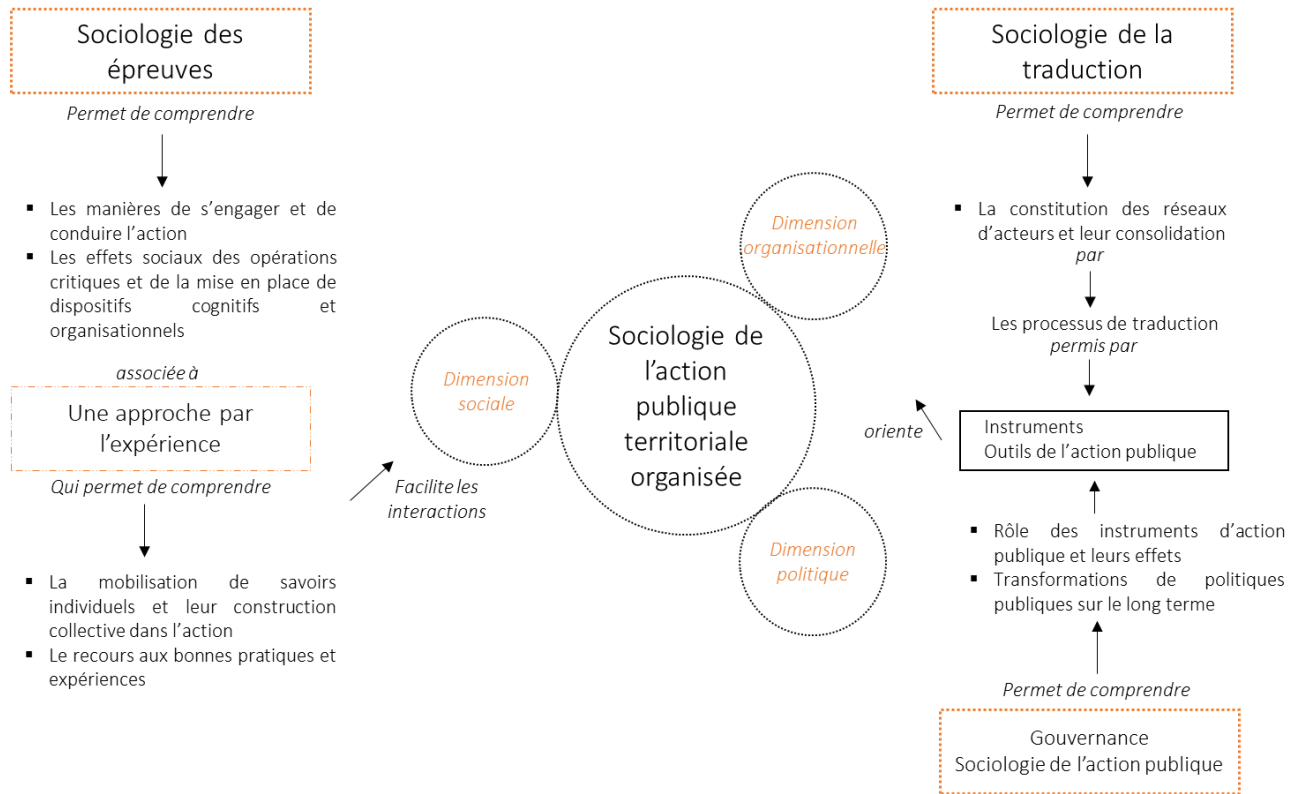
Sociologie des épreuves

Permet de comprendre

- Les manières de s'engager et de conduire l'action
- Les effets sociaux des opérations critiques et de la mise en place de dispositifs cognitifs et organisationnels

associée à

Une approche par l'expérience

Qui permet de comprendre

- La mobilisation de savoirs individuels et leur construction collective dans l'action
- Le recours aux bonnes pratiques et expériences

Facilite les interactions

Dimension sociale

Dimension organisationnelle

Sociologie de l'action publique territoriale organisée

Dimension politique

Sociologie de la traduction

Permet de comprendre

- La constitution des réseaux d'acteurs et leur consolidation

par

Les processus de traduction

permis par

oriente

Instruments
Outils de l'action publique

- Rôle des instruments d'action publique et leurs effets
- Transformations de politiques publiques sur le long terme

Permet de comprendre

Gouvernance
Sociologie de l'action publique